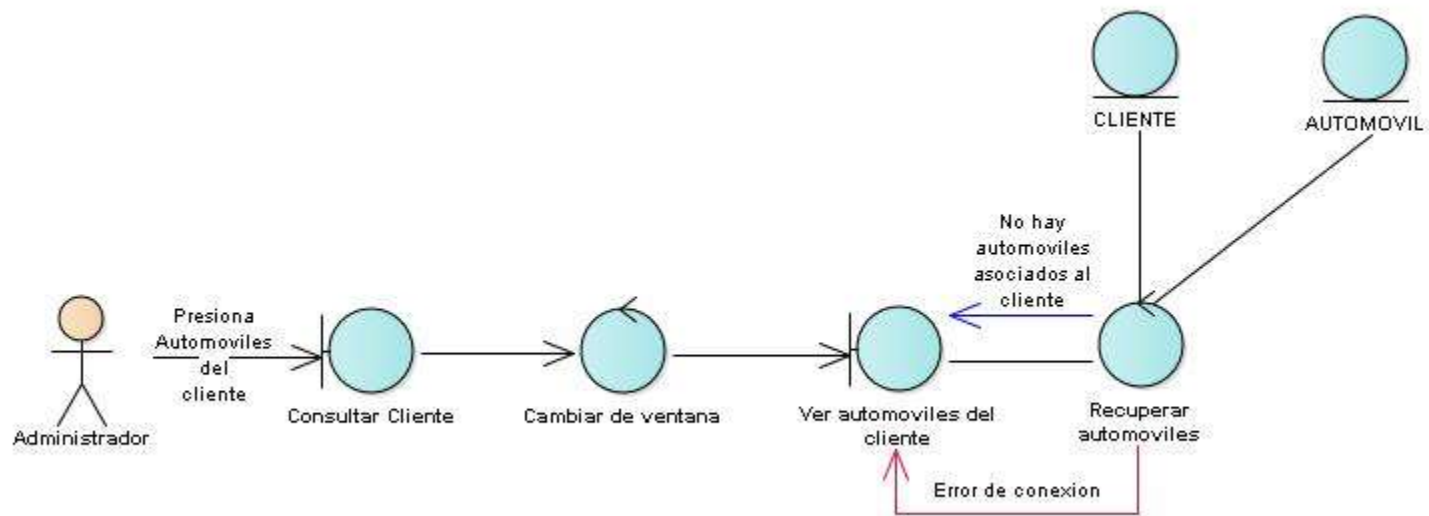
CLIENTE

AUTOMOVIL

No hay automoviles asociados al cliente

Presiona Automoviles del cliente

Administrador

Consultar Cliente

Cambiar de ventana

Ver automoviles del cliente

Recuperar automoviles

Error de conexion